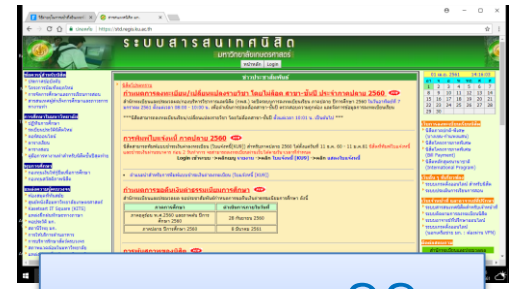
ระบบสารสนเทศนิสิต
มหาวิทยาลัยเกษตรศาสตร์
https://std.regis.ku.ac.th
รหัสนิสิต Login
ข่าวประชาสัมพันธ์
กำหนดการจองรายวิชา/เปลี่ยนแปลงรายวิชา ภาคปลาย ปีการศึกษา 2560
การสัมมนาวิชาการ ภาคปลาย 2560
กำหนดการออกรายงานผลการศึกษา
ภาคฤดูร้อน พ.ศ.2560 และภาคต้น ปีการศึกษา 2560
28 กันยายน 2560
ภาคปลาย ปีการศึกษา 2560
8 มีนาคม 2561
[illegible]